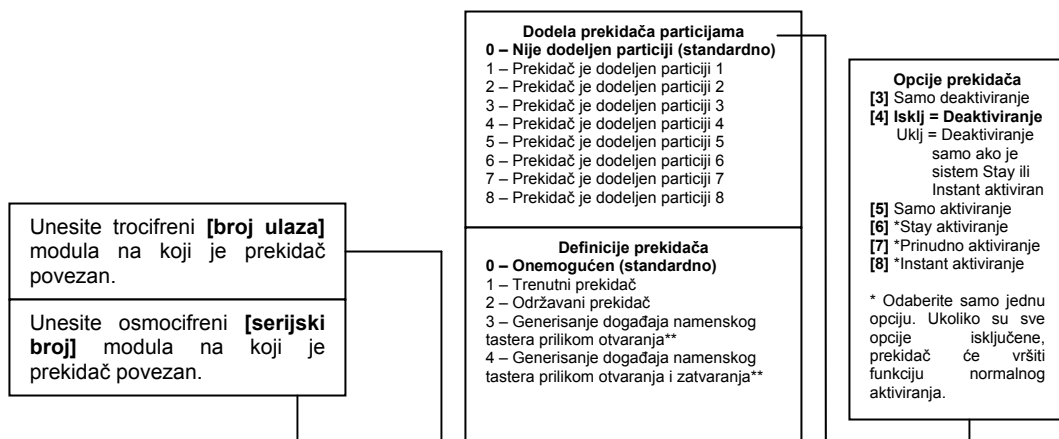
Unesite trocifreni **[broj ulaza]** modula na koji je prekidač povezan.

Unesite osmocifreni **[serijski broj]** modula na koji je prekidač povezan.

**Dodela prekidača particijama**
**0 – Nije dodeljen particiji (standardno)**
1 – Prekidač je dodeljen particiji 1
2 – Prekidač je dodeljen particiji 2
3 – Prekidač je dodeljen particiji 3
4 – Prekidač je dodeljen particiji 4
5 – Prekidač je dodeljen particiji 5
6 – Prekidač je dodeljen particiji 6
7 – Prekidač je dodeljen particiji 7
8 – Prekidač je dodeljen particiji 8

**Definicije prekidača**
**0 – Onemogućen (standardno)**
1 – Trenutni prekidač
2 – Održavani prekidač
3 – Generisanje događaja namenskog tastera prilikom otvaranja**
4 – Generisanje događaja namenskog tastera prilikom otvaranja i zatvaranja**

**Opcije prekidača**
**[3]** Samo deaktiviranje
**[4] Isklj = Deaktiviranje**
Uklj = Deaktiviranje samo ako je sistem Stay ili Instant aktiviran
**[5]** Samo aktiviranje
**[6]** *Stay aktiviranje
**[7]** *Prinudno aktiviranje
**[8]** *Instant aktiviranje

* Odaberite samo jednu opciju. Ukoliko su sve opcije isključene, prekidač će vršiti funkciju normalnog aktiviranja.